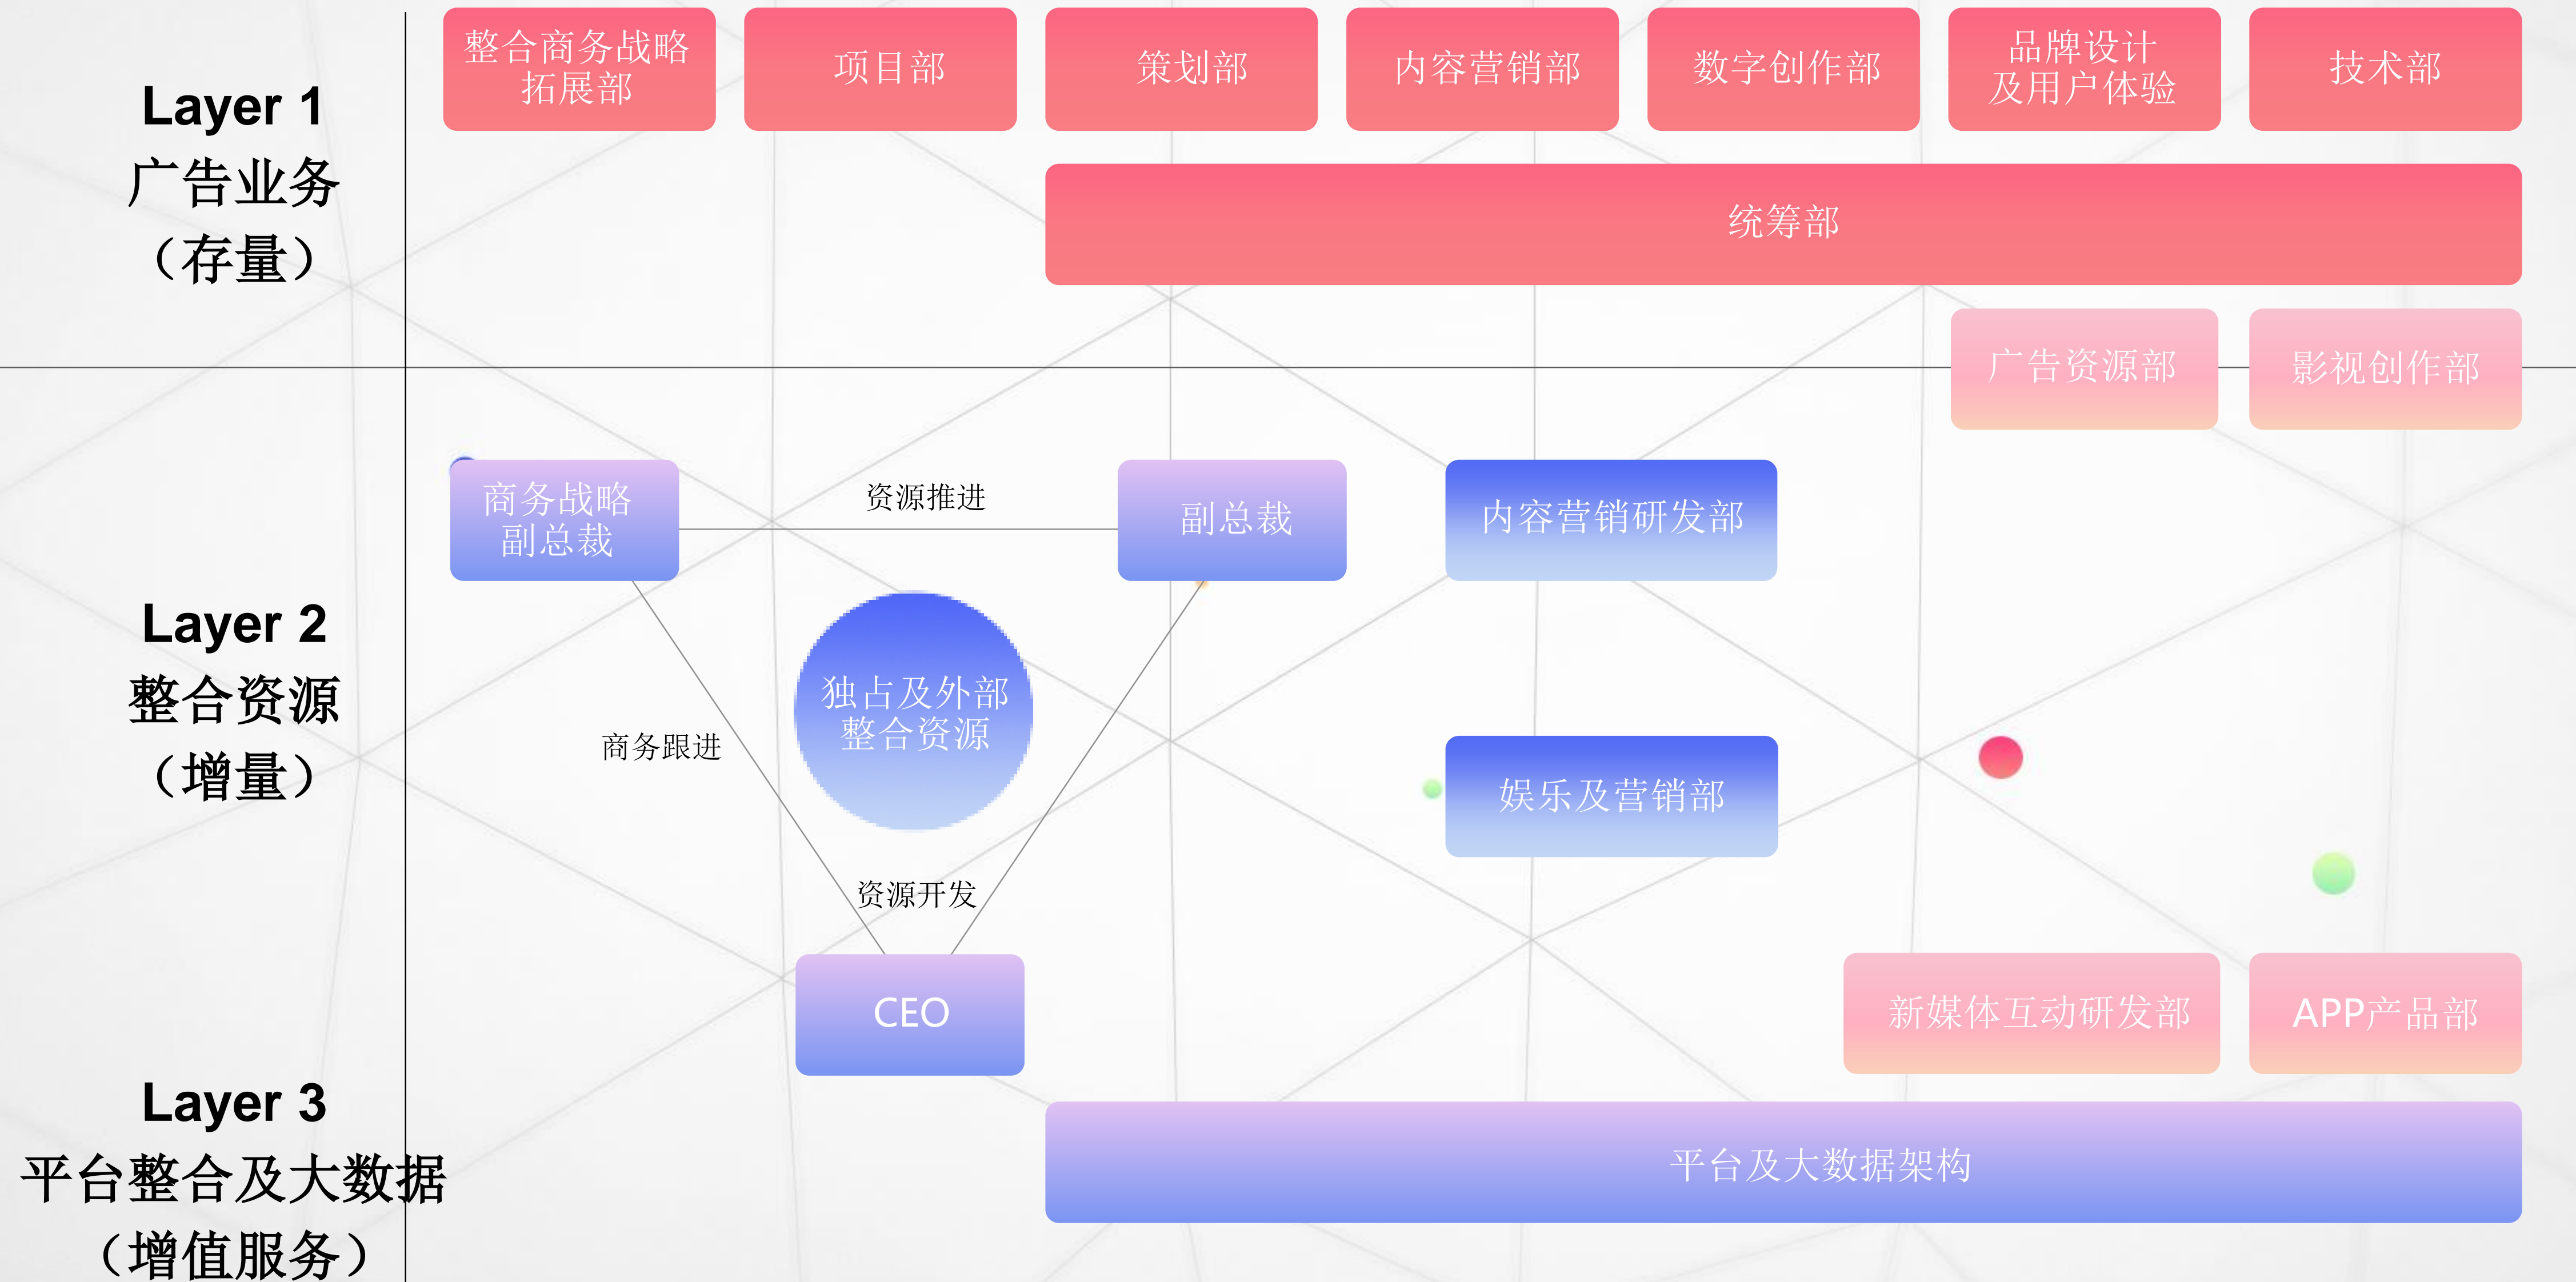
Layer 1
广告业务
（存量）

整合商务战略拓展部

项目部

策划部

内容营销部

数字创作部

品牌设计及用户体验

技术部

统筹部

广告资源部

影视创作部

Layer 2
整合资源
（增量）

商务战略副总裁

资源推进

副总裁

内容营销研发部

独占及外部整合资源

商务跟进

娱乐及营销部

资源开发

CEO

新媒体互动研发部

APP产品部

Layer 3
平台整合及大数据
（增值服务）

平台及大数据架构